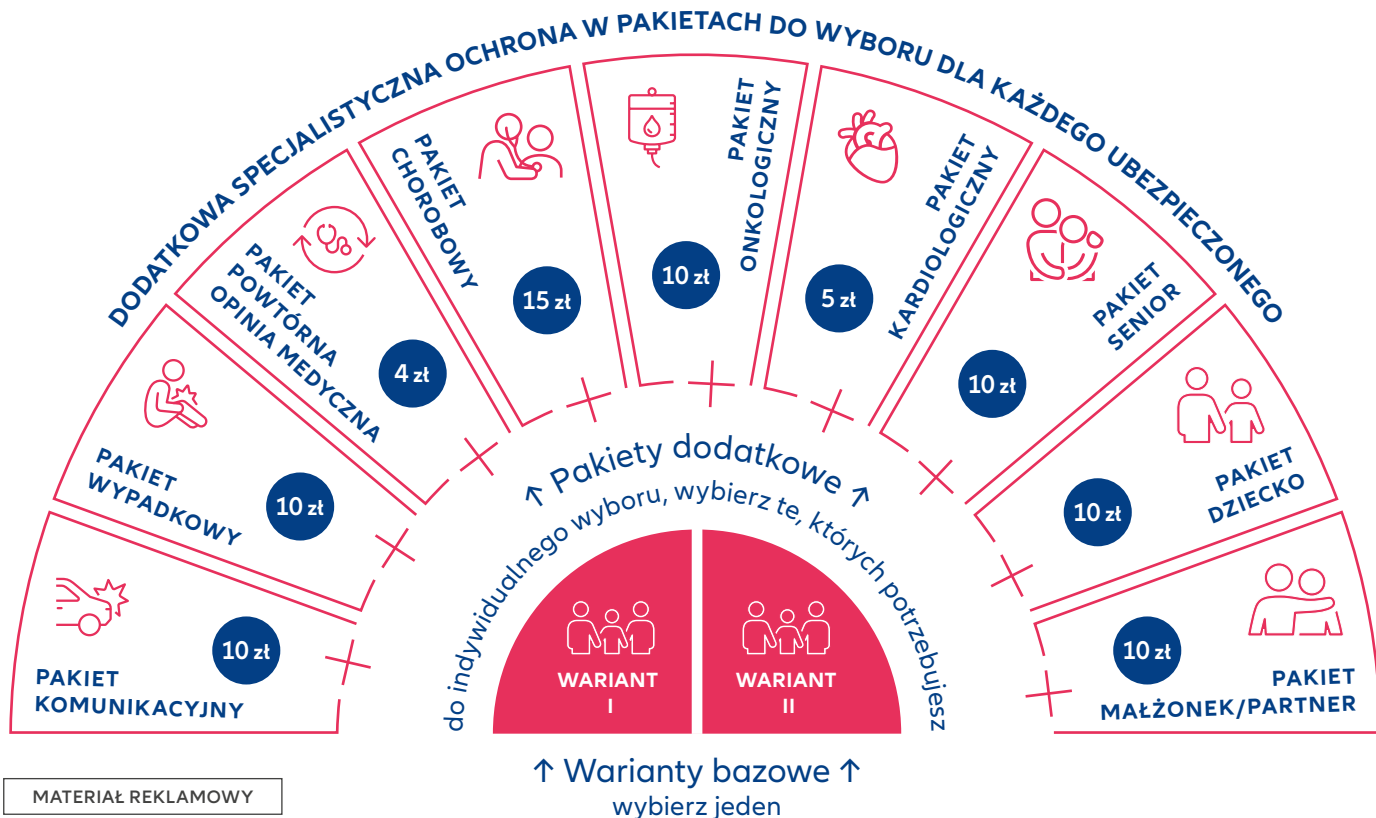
DODATKOWA SPECJALISTYCZNA OCHRONA W PAKIETACH DO WYBORU DLA KAŻDEGO UBEZPIECZONEGO

PAKIET KOMUNIKACYJNY
10 zł

PAKIET WYPADKOWY
10 zł

PAKIET POWTÓRNA OPINIA MEDYCZNA
4 zł

PAKIET CHOROBOWY
15 zł

PAKIET ONKOLOGICZNY
10 zł

PAKIET KARDIOLOGICZNY
5 zł

PAKIET SENIOR
10 zł

PAKIET DZIECKO
10 zł

PAKIET MAŁŻONEK/PARTNER
10 zł

↑ Pakiety dodatkowe ↑
do indywidualnego wyboru, wybierz te, których potrzebujesz

WARIANT I

WARIANT II

↑ Warianty bazowe ↑
wybierz jeden

MATERIAŁ REKLAMOWY